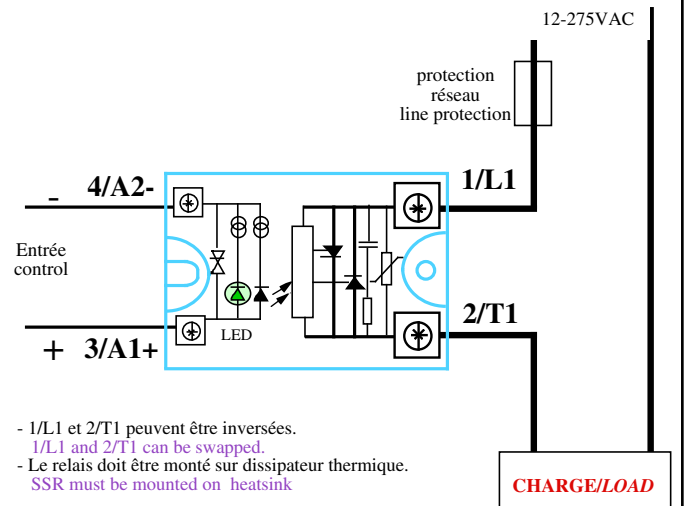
12-275VAC

protection
réseau
line protection

- 4/A2-

1/L1

Entrée
control

LED

2/T1

+ 3/A1+

- 1/L1 et 2/T1 peuvent être inversées.
1/L1 and 2/T1 can be swapped.
- Le relais doit être monté sur dissipateur thermique.
SSR must be mounted on heatsink

CHARGE/*LOAD*